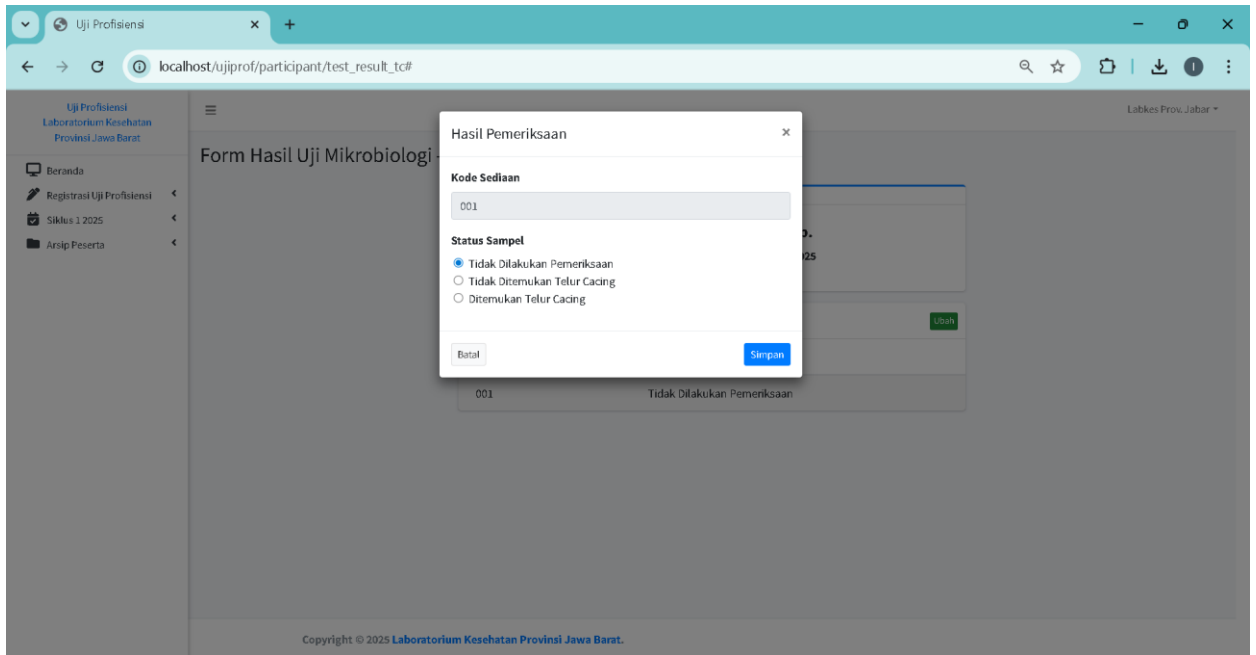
Uji Profisiensi

localhost/ujiprof/participant/test_result_tc#

Uji Profisiensi Laboratorium Kesehatan Provinsi Jawa Barat

Beranda
Registrasi Uji Profisiensi
Siklus 1 2025
Arsip Peserta

Labkes Prov. Jabar

Form Hasil Uji Mikrobiologi -

Hasil Pemeriksaan ×

Kode Sediaan

001

Status Sampel

Tidak Dilakukan Pemeriksaan
Tidak Ditemukan Telur Cacing
Ditemukan Telur Cacing

Batal
Simpan

Ubah

001 Tidak Dilakukan Pemeriksaan

Copyright © 2025 Laboratorium Kesehatan Provinsi Jawa Barat.